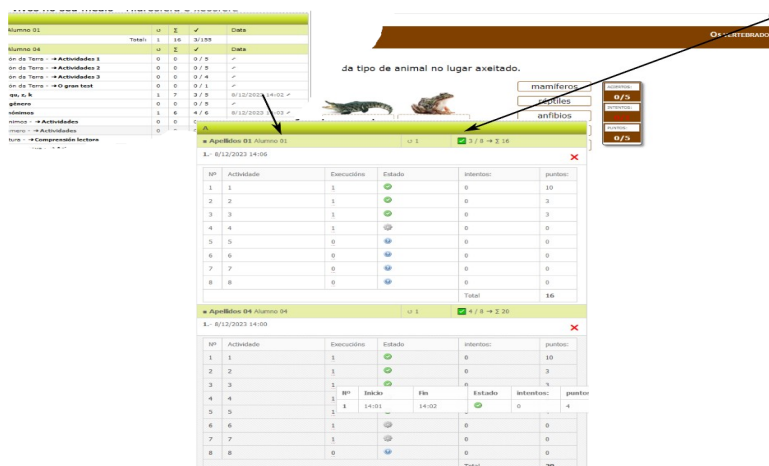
Alumno 01 | ↺ | Σ | ✓ | Data
Total: 1 | 16 | 3/155

Alumno 04 | ↺ | Σ | ✓ | Data
ón da Terra - → Actividades 1 | 0 | 0 | 0 / 5
ón da Terra - → Actividades 2 | 0 | 0 | 0 / 5
ón da Terra - → Actividades 3 | 0 | 0 | 0 / 4
ón da Terra - → O gran test | 0 | 0 | 0 / 1
que, z, k | 1 | 7 | 3 / 5 | 8/12/2023 14:02
género | 0 | 0 | 0 / 5
ónimos | 1 | 6 | 4 / 6 | 8/12/2023 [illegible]03
nimos - → Actividades | 0 | 0
mero - → Actividades | 0 | 0
ture - → Compresión lectora

OS VERTEBRADO

da tipo de animal no lugar axeitado.

mamíferos
réptiles
anfibios

ACERTOS: 0/5
INTENTOS:
PUNTOS: 0/5

Apelidos 01 Alumno 01 | ↺ 1 | 3 / 8 → Σ 16
1.- 8/12/2023 14:06

| Nº | Actividade | Execucións | Estado | intentos: | puntos: |
|---|---|---|---|---|---|
| 1 | 1 | 1 | | 0 | 10 |
| 2 | 2 | 1 | | 0 | 3 |
| 3 | 3 | 1 | | 0 | 3 |
| 4 | 4 | 1 | | 0 | 0 |
| 5 | 5 | 0 | | 0 | 0 |
| 6 | 6 | 0 | | 0 | 0 |
| 7 | 7 | 0 | | 0 | 0 |
| 8 | 8 | 0 | | 0 | 0 |
| | | | | Total | 16 |

Apelidos 04 Alumno 04 | ↺ 1 | 4 / 8 → Σ 20
1.- 8/12/2023 14:00

| Nº | Actividade | Execucións | Estado | intentos: | puntos: |
|---|---|---|---|---|---|
| 1 | 1 | 1 | | 0 | 10 |
| 2 | 2 | 1 | | 0 | 3 |
| 3 | 3 | 1 | | 0 | 3 |
| 4 | 4 | 1 | | | |
| 5 | 5 | 1 | | | |
| 6 | 6 | 1 | | 0 | 0 |
| 7 | 7 | 1 | | 0 | 0 |
| 8 | 8 | 0 | | 0 | 0 |
| | | | | Total | 20 |

| Nº | Inicio | Fin | Estado | intentos: | puntos |
|---|---|---|---|---|---|
| 1 | 14:01 | 14:02 | | 0 | 4 |